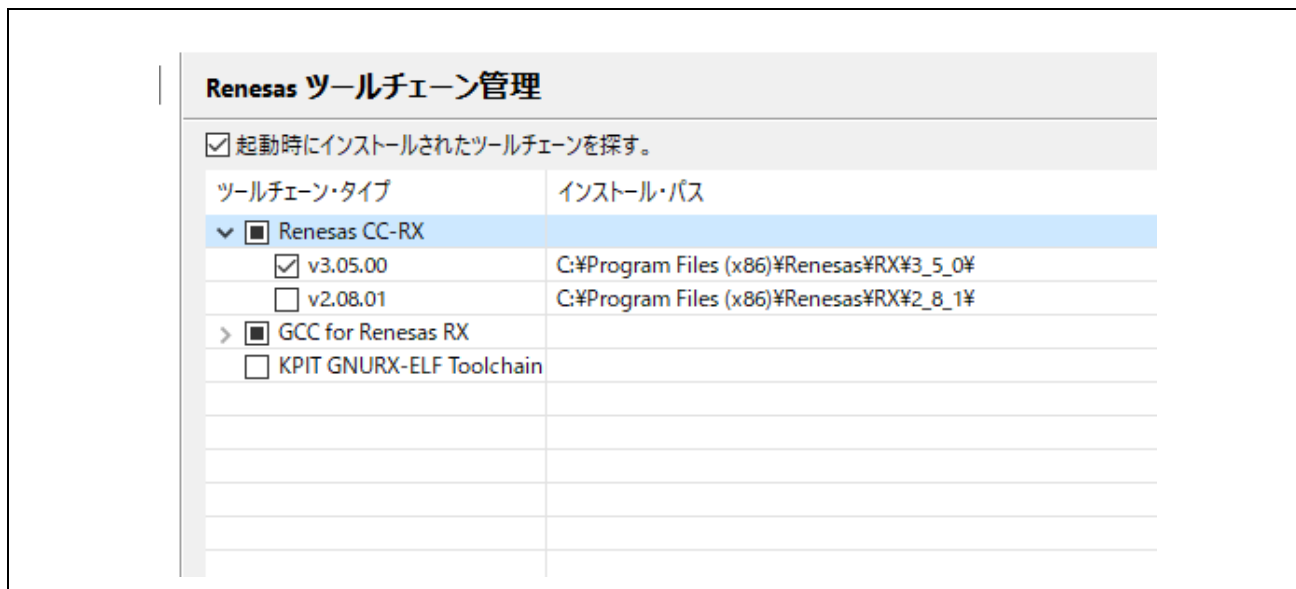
Renesas ツールチェーン管理

☑ 起動時にインストールされたツールチェーンを探す。

| ツールチェーン・タイプ | インストール・パス |
|---|---|
| Renesas CC-RX | |
| v3.05.00 | C:¥Program Files (x86)¥Renesas¥RX¥3_5_0¥ |
| v2.08.01 | C:¥Program Files (x86)¥Renesas¥RX¥2_8_1¥ |
| GCC for Renesas RX | |
| KPIT GNURX-ELF Toolchain | |